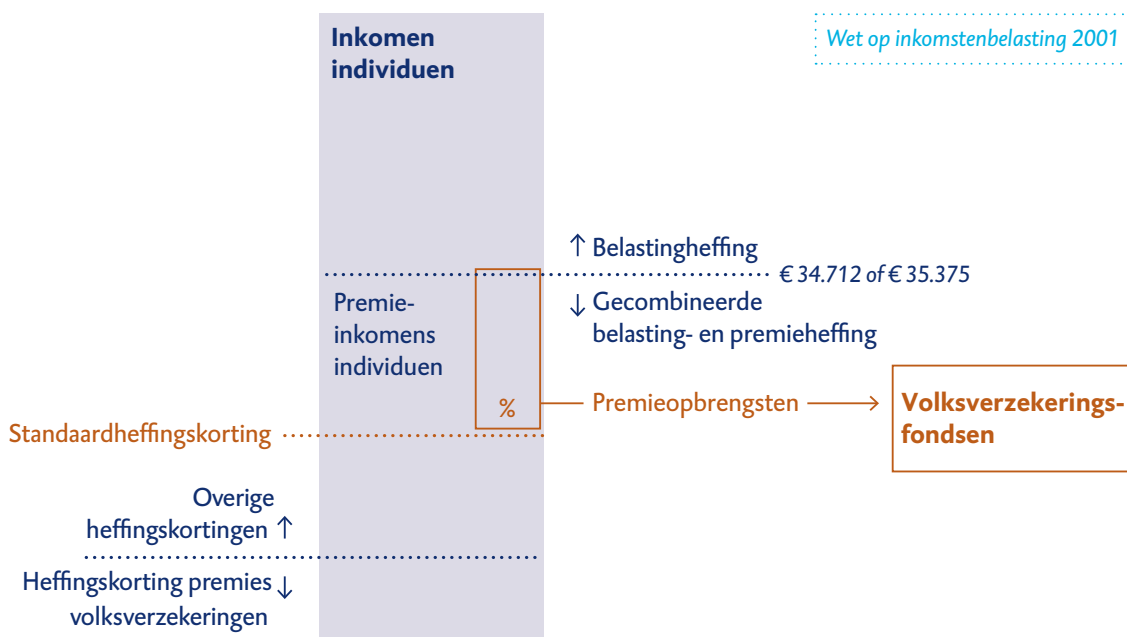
Wet op inkomstenbelasting 2001

Inkomen individuen

↑ Belastingheffing

€ 34.712 of € 35.375

↓ Gecombineerde belasting- en premieheffing

Premie-inkomens individuen

%

Premieopbrengsten ⟶

Volksverzekeringsfondsen

Standaardheffingskorting

Overige heffingskortingen ↑

Heffingskorting premies volksverzekeringen ↓